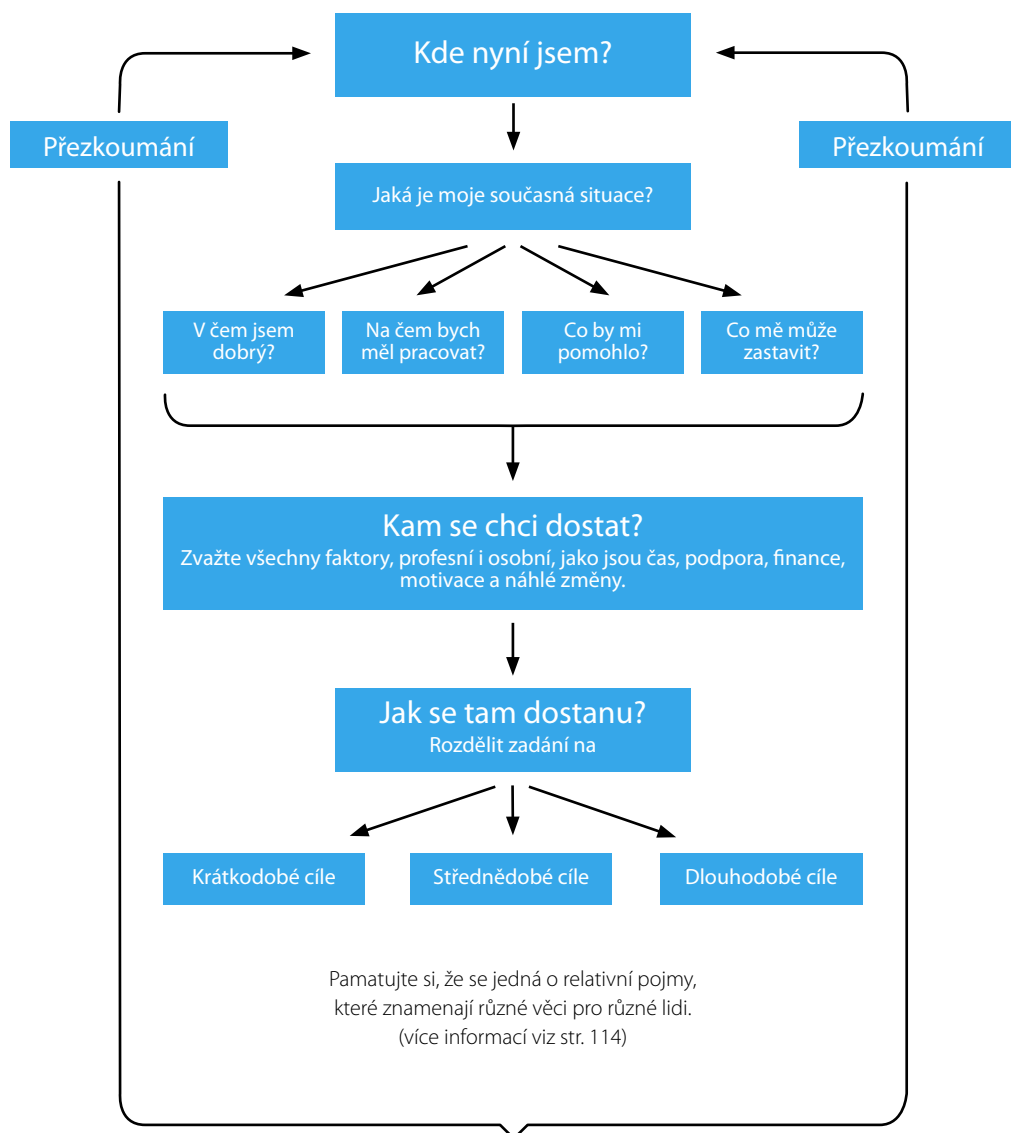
Kde nyní jsem?

Přezkoumání

Přezkoumání

Jaká je moje současná situace?

V čem jsem dobrý?

Na čem bych měl pracovat?

Co by mi pomohlo?

Co mě může zastavit?

Kam se chci dostat?
Zvažte všechny faktory, profesní i osobní, jako jsou čas, podpora, finance, motivace a náhlé změny.

Jak se tam dostanu?
Rozdělit zadání na

Krátkodobé cíle

Střednědobé cíle

Dlouhodobé cíle

Pamatujte si, že se jedná o relativní pojmy, které znamenají různé věci pro různé lidi. (více informací viz str. 114)